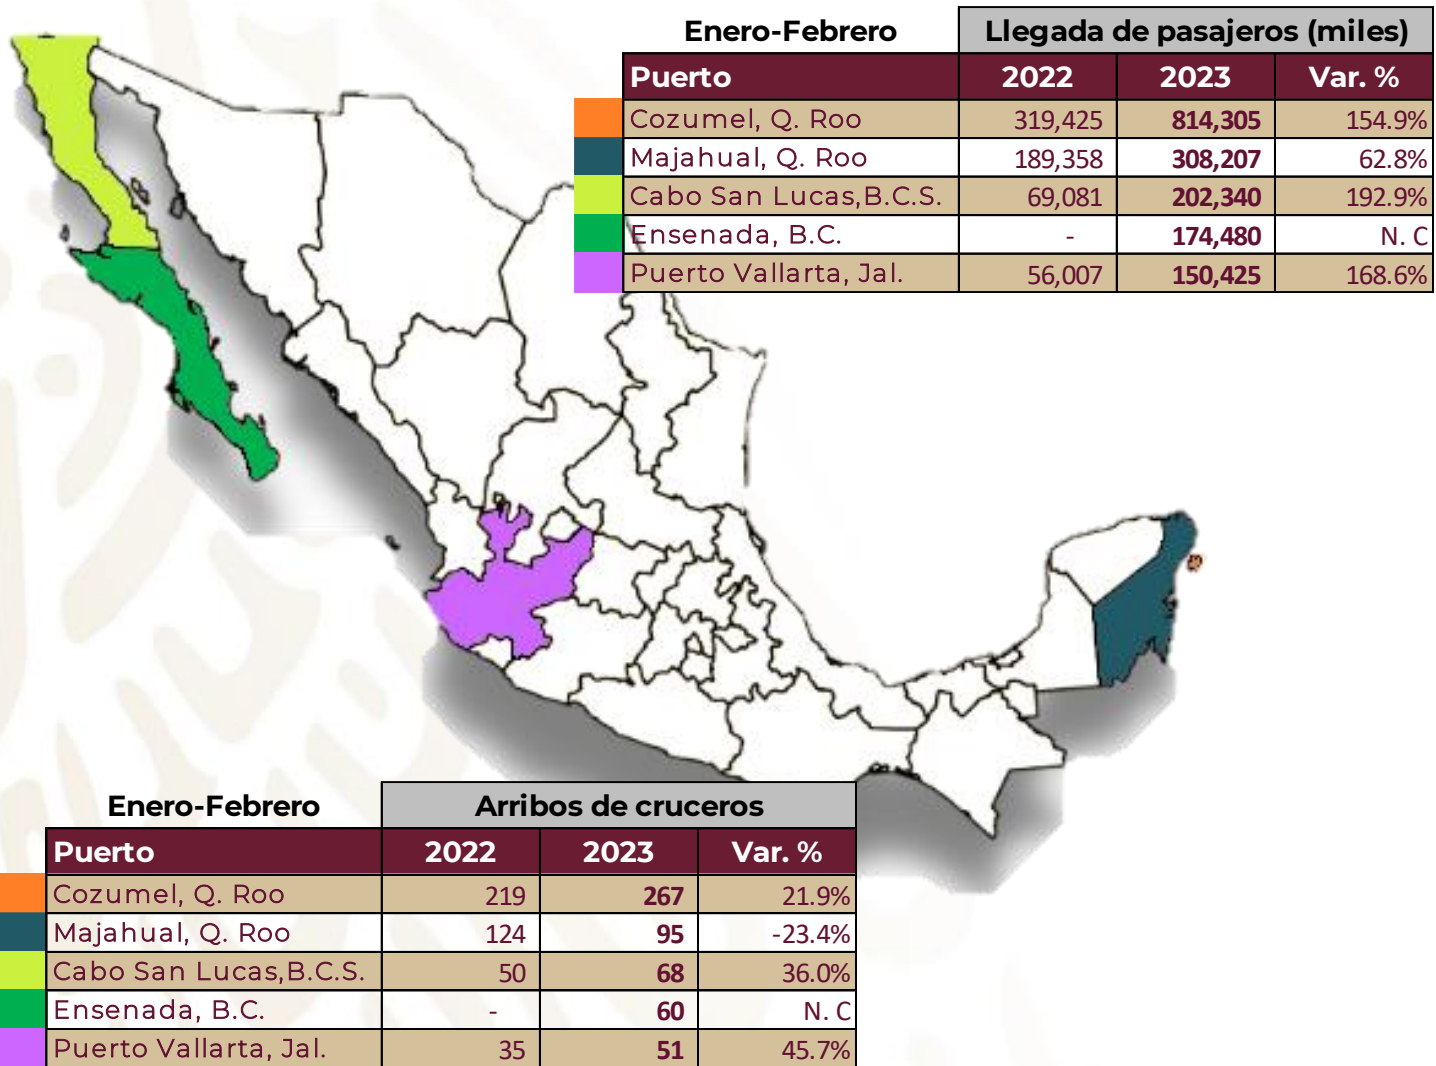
| Enero-Febrero | Llegada de pasajeros (miles) | | |
|---|---|---|---|
| Puerto | 2022 | 2023 | Var. % |
| Cozumel, Q. Roo | 319,425 | 814,305 | 154.9% |
| Majahual, Q. Roo | 189,358 | 308,207 | 62.8% |
| Cabo San Lucas,B.C.S. | 69,081 | 202,340 | 192.9% |
| Ensenada, B.C. | - | 174,480 | N. C |
| Puerto Vallarta, Jal. | 56,007 | 150,425 | 168.6% |

| Enero-Febrero | Arribos de cruceros | | |
|---|---|---|---|
| Puerto | 2022 | 2023 | Var. % |
| Cozumel, Q. Roo | 219 | 267 | 21.9% |
| Majahual, Q. Roo | 124 | 95 | -23.4% |
| Cabo San Lucas,B.C.S. | 50 | 68 | 36.0% |
| Ensenada, B.C. | - | 60 | N. C |
| Puerto Vallarta, Jal. | 35 | 51 | 45.7% |